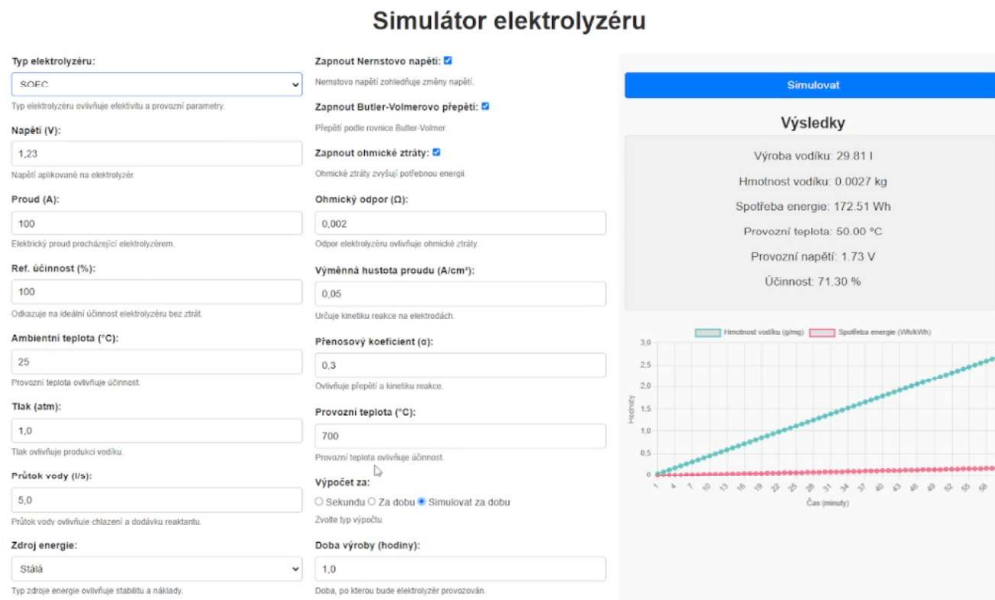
Simulátor elektrolyzéru

Typ elektrolyzéru:

SOEC

Typ elektrolyzéru ovlivňuje efektivitu a provozní parametry.

Napětí (V):

1,23

Napětí aplikované na elektrolyzér.

Proud (A):

100

Elektrický proud procházející elektrolyzérem.

Ref. účinnost (%):

100

Odkazuje na ideální účinnost elektrolyzéru bez ztrát.

Ambientní teplota (°C):

25

Provozní teplota ovlivňuje účinnost.

Tlak (atm):

1,0

Tlak ovlivňuje produkci vodíku.

Průtok vody (l/s):

5,0

Průtok vody ovlivňuje chlazení a dodávku reaktantu.

Zdroj energie:

Stálá

Typ zdroje energie ovlivňuje stabilitu a náklady.

Zapnout Nernstovo napětí:

Nernstovo napětí zohledňuje změny napětí.

Zapnout Butler-Volmerovo přepětí:

Přepětí podle rovnice Butler-Volmer.

Zapnout ohmické ztráty:

Ohmické ztráty zvyšují potřebnou energii.

Ohmický odpor (Ω):

0,002

Odpor elektrolyzéru ovlivňuje ohmické ztráty.

Výměnná hustota proudu (A/cm²):

0,05

Určuje kinetiku reakce na elektrodách.

Přenosový koeficient (α):

0,3

Ovlivňuje přepětí a kinetiku reakce.

Provozní teplota (°C):

700

Provozní teplota ovlivňuje účinnost.

Výpočet za:

Sekundu Za dobu Simulovat za dobu

Zvolte typ výpočtu.

Doba výroby (hodiny):

1,0

Doba, po kterou bude elektrolyzér provozován.

Simulovat

Výsledky

Výroba vodíku: 29.81 l

Hmotnost vodíku: 0.0027 kg

Spotřeba energie: 172.51 Wh

Provozní teplota: 50.00 °C

Provozní napětí: 1.73 V

Účinnost: 71.30 %

Hmotnost vodíku (g/mg) Spotřeba energie (Wh/kWh)

3,0 2,5 2,0 1,5 1,0 0,5 0

Hodnoty

1 4 7 10 13 16 19 22 25 28 31 34 37 40 43 46 49 52 55 58

Čas (minuty)